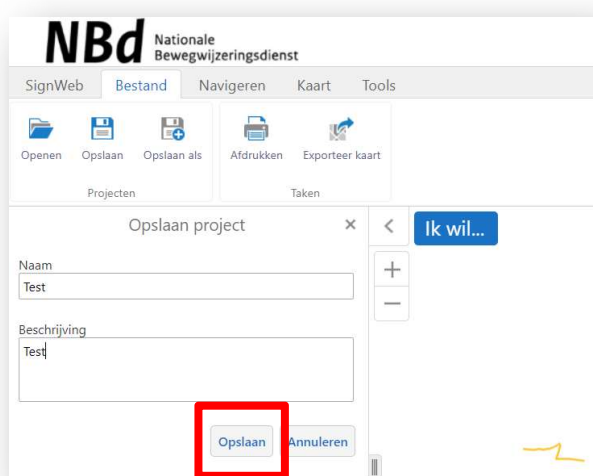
NBd Nationale Bewegwijzeringsdienst

SignWeb Bestand Navigeren Kaart Tools

Openen Opslaan Opslaan als
Projecten

Afdrukken Exporteer kaart
Taken

Opslaan project ×

Naam
Test

Beschrijving
Test

Opslaan Annuleren

<

Ik wil...

+
—